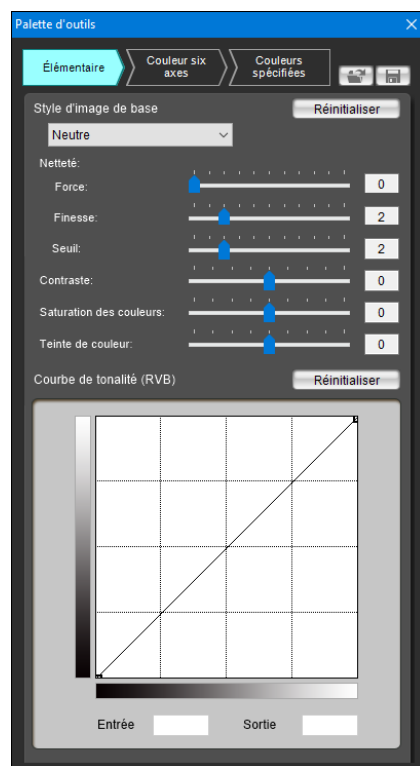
Palette d'outils

Élémentaire

Couleur six axes

Couleurs spécifiées

Style d'image de base

Réinitialiser

Neutre

Netteté:

Force: 0

Finesse: 2

Seuil: 2

Contraste: 0

Saturation des couleurs: 0

Teinte de couleur: 0

Courbe de tonalité (RVB)

Réinitialiser

Entrée

Sortie